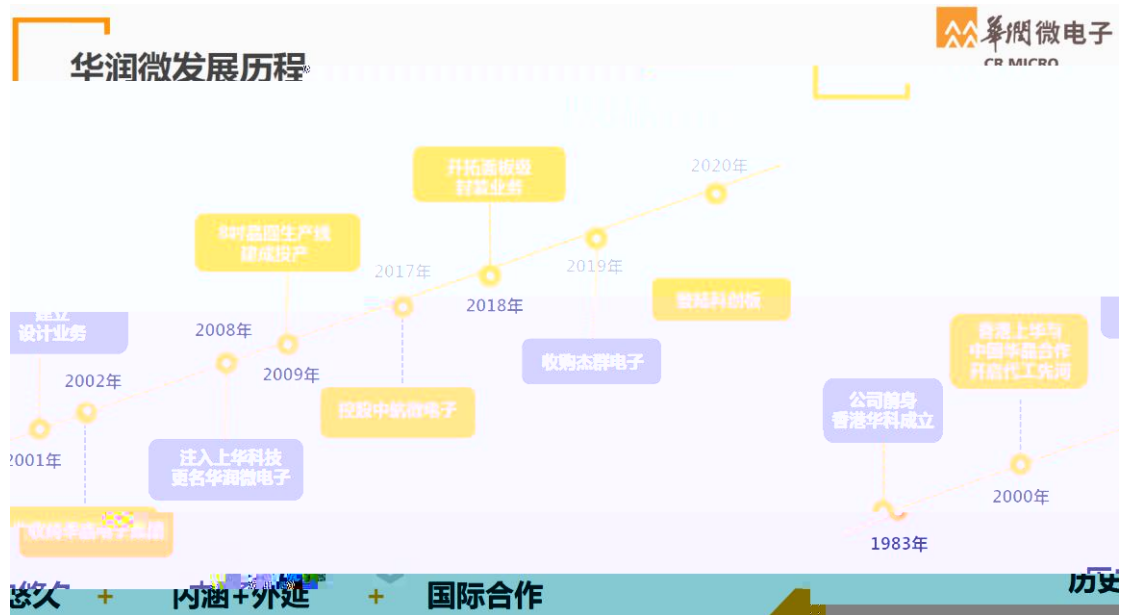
华润微发展历程

華潤微电子
CR MICRO

开拓面板级
封装业务

2020年

8吋晶圆生产线
建成投产

2017年

2019年

2018年

登陆科创板

建立
设计业务

2008年

2009年

收购杰群电子

香港上华与
中国华晶合作
开启代工先河

2002年

控股中航微电子

公司前身
香港华科成立

2001年

注入上华科技
更名华润微电子

2000年

收购华晶电子集团

1983年

悠久 + 内涵+外延 + 国际合作

历史